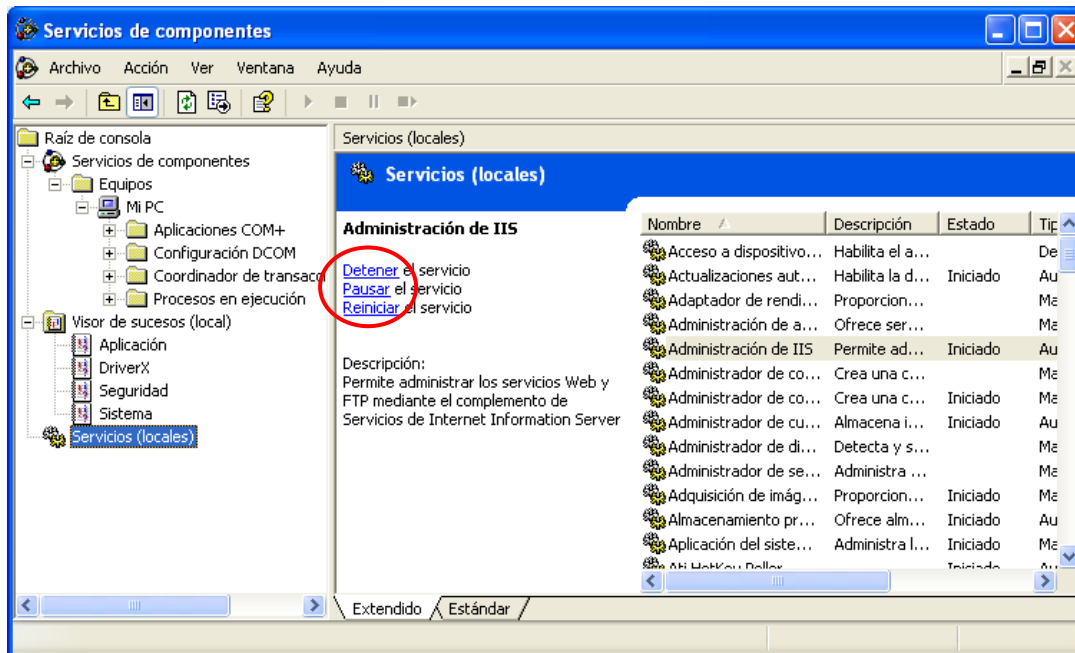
Servicios de componentes

Archivo Acción Ver Ventana Ayuda

Raíz de consola
Servicios de componentes
Equipos
Mi PC
Aplicaciones COM+
Configuración DCOM
Coordinador de transacc
Procesos en ejecución
Visor de sucesos (local)
Aplicación
DriverX
Seguridad
Sistema
Servicios (locales)

Servicios (locales)

Servicios (locales)

Administración de IIS

Detener el servicio
Pausar el servicio
Reiniciar el servicio

Descripción:
Permite administrar los servicios Web y FTP mediante el complemento de Servicios de Internet Information Server

| Nombre | Descripción | Estado | Tip |
|---|---|---|---|
| Acceso a dispositivo... | Habilita el a... | | De |
| Actualizaciones aut... | Habilita la d... | Iniciado | Au |
| Adaptador de rendi... | Proporcion... | | Ma |
| Administración de a... | Ofrece ser... | | Ma |
| Administración de IIS | Permite ad... | Iniciado | Au |
| Administrador de co... | Crea una c... | | Ma |
| Administrador de co... | Crea una c... | Iniciado | Ma |
| Administrador de cu... | Almacena i... | Iniciado | Au |
| Administrador de di... | Detecta y s... | | Ma |
| Administrador de se... | Administra ... | | Ma |
| Adquisición de imág... | Proporcion... | Iniciado | Ma |
| Almacenamiento pr... | Ofrece alm... | Iniciado | Au |
| Aplicación del siste... | Administra l... | Iniciado | Ma |
| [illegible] | | Iniciado | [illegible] |

Extendido Estándar